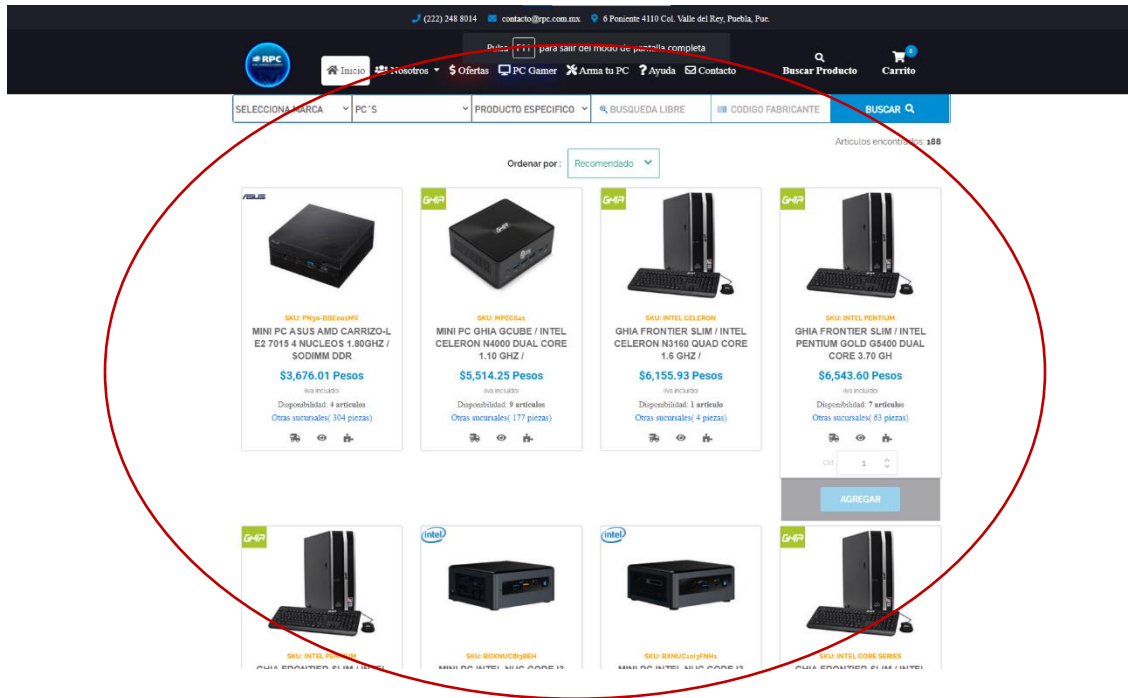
(222) 248 8014 contacto@rpc.com.mx 6 Poniente 4110 Col. Valle del Rey, Puebla, Pue.

Pulse F11 para salir del modo de pantalla completa

RPC

Inicio Nosotros Ofertas PC Gamer Arma tu PC Ayuda Contacto Buscar Producto 0 Carrito

SELECCIONA MARCA PC´S PRODUCTO ESPECIFICO BUSQUEDA LIBRE CODIGO FABRICANTE BUSCAR

Articulos encontrados: 188

Ordenar por : Recomendado

SKU: PN30-BBE001MV
MINI PC ASUS AMD CARRIZO-L E2 7015 4 NUCLEOS 1.80GHZ / SODIMM DDR
$3,676.01 Pesos
iva incluido
Disponibilidad: 4 articulos
Otras sucursales( 304 piezas)

SKU: MPEC641
MINI PC GHIA GCUBE / INTEL CELERON N4000 DUAL CORE 1.10 GHZ /
$5,514.25 Pesos
iva incluido
Disponibilidad: 9 articulos
Otras sucursales( 177 piezas)

SKU: INTEL CELERON
GHIA FRONTIER SLIM / INTEL CELERON N3160 QUAD CORE 1.6 GHZ /
$6,155.93 Pesos
iva incluido
Disponibilidad: 1 articulo
Otras sucursales( 4 piezas)

SKU: INTEL PENTIUM
GHIA FRONTIER SLIM / INTEL PENTIUM GOLD G5400 DUAL CORE 3.70 GH
$6,543.60 Pesos
iva incluido
Disponibilidad: 7 articulos
Otras sucursales( 63 piezas)
CM 1
AGREGAR

SKU: INTEL PENTIUM
SKU: BOXNUC8I3BEH
SKU: BXNUC10I3FNH1
SKU: INTEL CORE SERIES
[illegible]